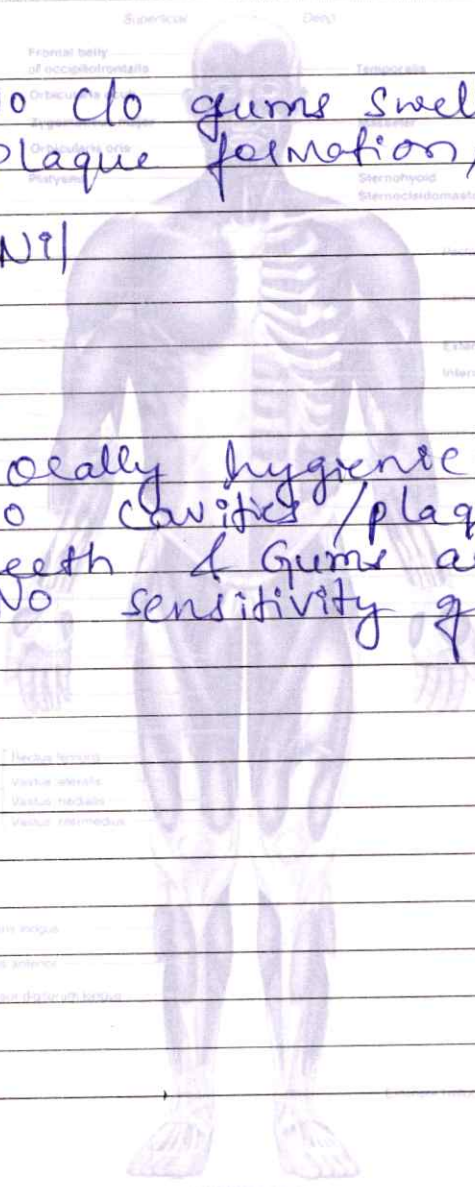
Superficial
Deep
Frontal belly of occipitofrontalis
Temporalis
Orbicularis oculi
Zygomaticus major
Masseter
Orbicularis oris
Platysma
Sternohyoid
Sternocleidomastoid

o C/O gums swel
plaque formation,

Nil

orally hygienic
o cavities /plaq
teeth & Gums a
No sensitivity g

Rectus femoris
Vastus lateralis
Vastus medialis
Vastus intermedius
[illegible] longus
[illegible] anterior
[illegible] digitorum longus